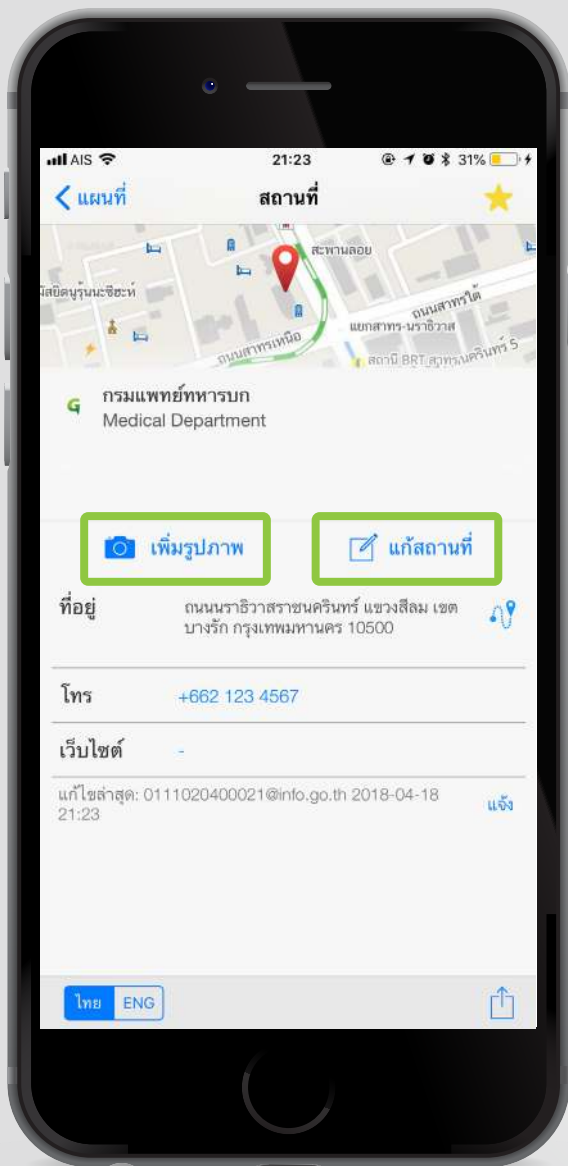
AIS 21:23 31%

< แผนที่ สถานที่

สะพานลอย
ถนนสาทรใต้
แยกสาทร-นราธิวาส
ถนนสาทรเหนือ
สถานี BRT สาทร
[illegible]สิทธิบุรุณะชิตะท์

กรมแพทย์ทหารบก
Medical Department

เพิ่มรูปภาพ
แก้สถานที่

ที่อยู่ ถนนนราธิวาสราชนครินทร์ แขวงสีลม เขตบางรัก กรุงเทพมหานคร 10500

โทร +662 123 4567

เว็บไซต์ -

แก้ไขล่าสุด: 0111020400021@info.go.th 2018-04-18 21:23
แจ้ง

ไทย ENG